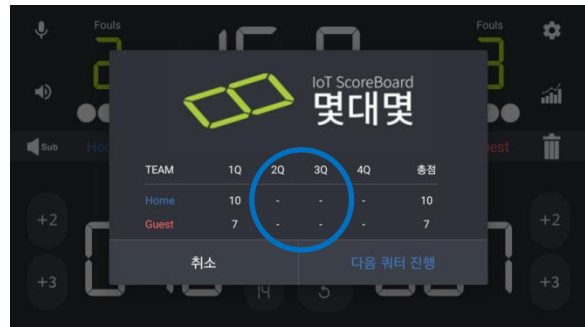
Fouls

Fouls

Sub

Hom

uest

IoT ScoreBoard
몇대몇

| TEAM | 1Q | 2Q | 3Q | 4Q | 총점 |
|---|---|---|---|---|---|
| Home | 10 | - | - | - | 10 |
| Guest | 7 | - | - | - | 7 |

+2

+2

+3

+3

취소

다음 쿼터 진행

14

5